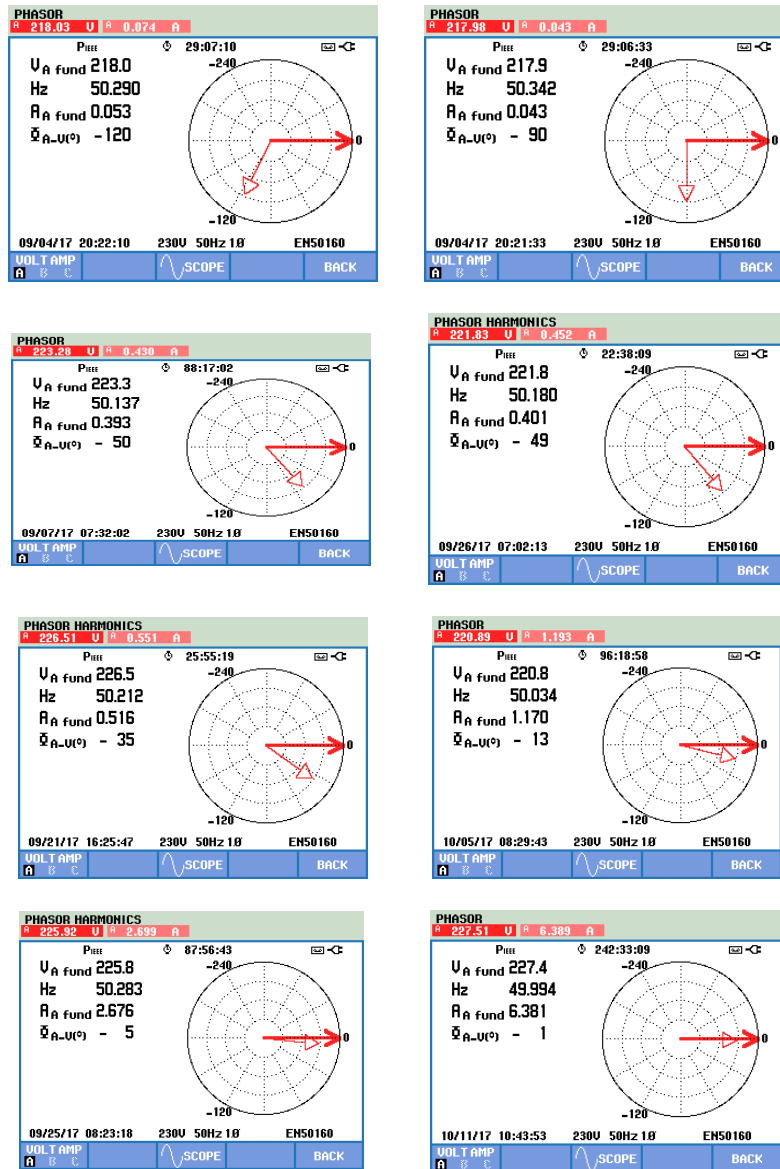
PHASOR
A 218.03 V A 0.074 A
PIEEE 29:07:10
$V_{A\ fund}$ 218.0
Hz 50.290
$A_{A\ fund}$ 0.053
$\Phi_{A-V(°)}$ -120
-240
0
-120
09/04/17 20:22:10 230V 50Hz 1Ø EN50160
VOLT AMP
A B C
SCOPE
BACK

PHASOR
A 217.98 V A 0.043 A
PIEEE 29:06:33
$V_{A\ fund}$ 217.9
Hz 50.342
$A_{A\ fund}$ 0.043
$\Phi_{A-V(°)}$ - 90
-240
0
-120
09/04/17 20:21:33 230V 50Hz 1Ø EN50160
VOLT AMP
A B C
SCOPE
BACK

PHASOR
A 223.28 V A 0.430 A
PIEEE 88:17:02
$V_{A\ fund}$ 223.3
Hz 50.137
$A_{A\ fund}$ 0.393
$\Phi_{A-V(°)}$ - 50
-240
0
-120
09/07/17 07:32:02 230V 50Hz 1Ø EN50160
VOLT AMP
A B C
SCOPE
BACK

PHASOR HARMONICS
A 221.83 V A 0.452 A
PIEEE 22:38:09
$V_{A\ fund}$ 221.8
Hz 50.180
$A_{A\ fund}$ 0.401
$\Phi_{A-V(°)}$ - 49
-240
0
-120
09/26/17 07:02:13 230V 50Hz 1Ø EN50160
VOLT AMP
A B C
SCOPE
BACK

PHASOR HARMONICS
A 226.51 V A 0.551 A
PIEEE 25:55:19
$V_{A\ fund}$ 226.5
Hz 50.212
$A_{A\ fund}$ 0.516
$\Phi_{A-V(°)}$ - 35
-240
0
-120
09/21/17 16:25:47 230V 50Hz 1Ø EN50160
VOLT AMP
A B C
SCOPE
BACK

PHASOR
A 220.89 V A 1.193 A
PIEEE 96:18:58
$V_{A\ fund}$ 220.8
Hz 50.034
$A_{A\ fund}$ 1.170
$\Phi_{A-V(°)}$ - 13
-240
0
-120
10/05/17 08:29:43 230V 50Hz 1Ø EN50160
VOLT AMP
A B C
SCOPE
BACK

PHASOR HARMONICS
A 225.92 V A 2.699 A
PIEEE 87:56:43
$V_{A\ fund}$ 225.8
Hz 50.283
$A_{A\ fund}$ 2.676
$\Phi_{A-V(°)}$ - 5
-240
0
-120
09/25/17 08:23:18 230V 50Hz 1Ø EN50160
VOLT AMP
A B C
SCOPE
BACK

PHASOR
A 227.51 V A 6.389 A
PIEEE 242:33:09
$V_{A\ fund}$ 227.4
Hz 49.994
$A_{A\ fund}$ 6.381
$\Phi_{A-V(°)}$ - 1
-240
0
-120
10/11/17 10:43:53 230V 50Hz 1Ø EN50160
VOLT AMP
A B C
SCOPE
BACK